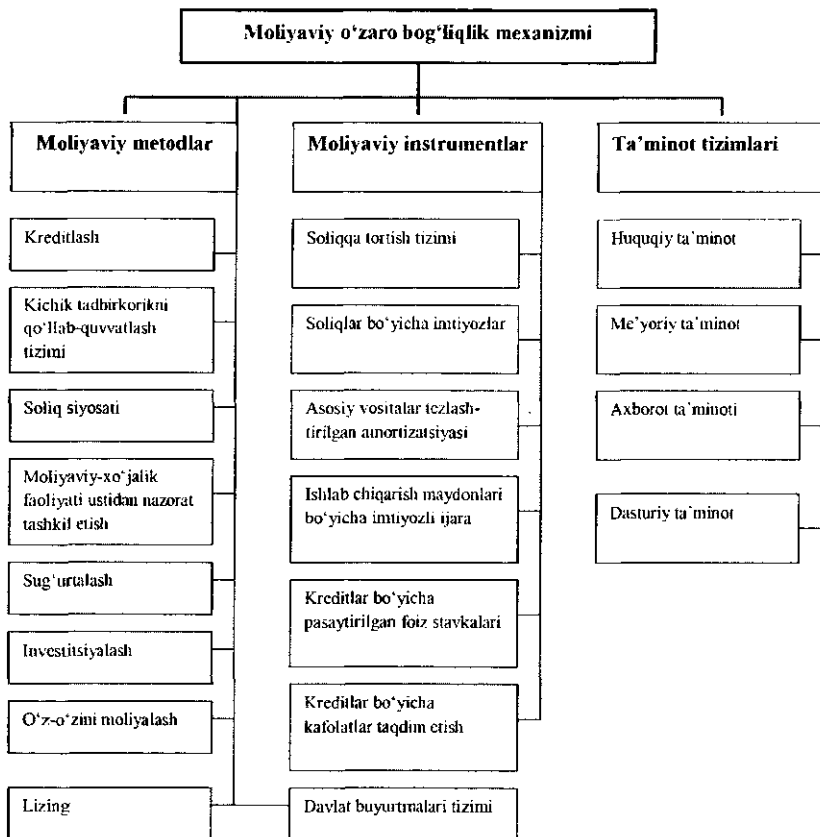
Moliyaviy o'zaro bog'liqlik mexanizmi

Moliyaviy metodlar

Kreditlash

Kichik tadbirkorikni qo'llab-quvvatlash tizimi

Soliq siyosati

Moliyaviy-xo'jalik faoliyati ustidan nazorat tashkil etish

Sug'urtalash

Investitsiyalash

O'z-o'zini moliyalash

Lizing

Moliyaviy instrumentlar

Soliqqa tortish tizimi

Soliqlar bo'yicha imtiyozlar

Asosiy vositalar tezlashtirilgan amortizatsiyasi

Ishlab chiqarish maydonlari bo'yicha imtiyozli ijara

Kreditlar bo'yicha pasaytirilgan foiz stavkalari

Kreditlar bo'yicha kafolatlar taqdim etish

Davlat buyurtmalari tizimi

Ta'minot tizimlari

Huquqiy ta'minot

Me'yoriy ta'minot

Axborot ta'minoti

Dasturiy ta'minot